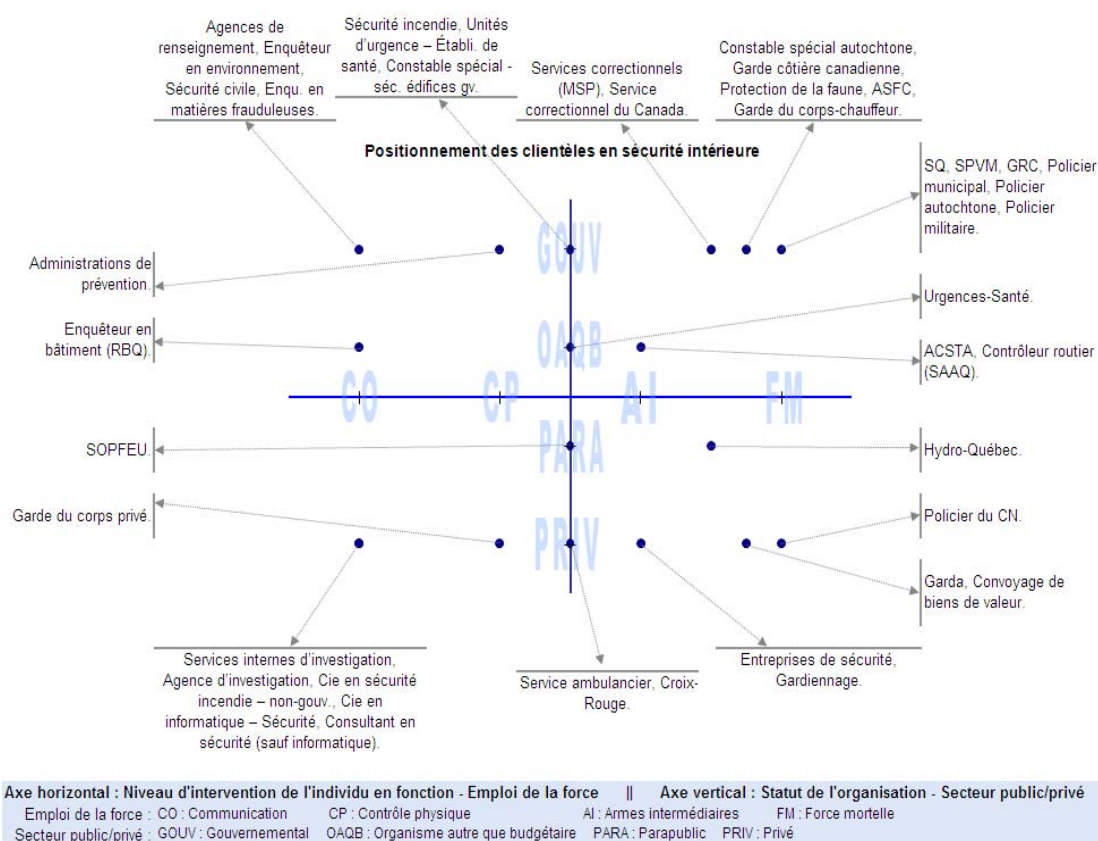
Agences de renseignement, Enquêteur en environnement, Sécurité civile, Enqu. en matières frauduleuses.

Sécurité incendie, Unités d'urgence – Établi. de santé, Constable spécial - séc. édifices gv.

Services correctionnels (MSP), Service correctionnel du Canada.

Constable spécial autochtone, Garde côtière canadienne, Protection de la faune, ASFC, Garde du corps-chauffeur.

Positionnement des clientèles en sécurité intérieure

SQ, SPVM, GRC, Policier municipal, Policier autochtone, Policier militaire.

Administrations de prévention.

GOUV

Urgences-Santé.

Enquêteur en bâtiment (RBQ).

OAQB

ACSTA, Contrôleur routier (SAAQ).

CO

CP

AI

FM

SOPFEU.

PARA

Hydro-Québec.

Garde du corps privé.

Policier du CN.

PRIV

Garda, Convoyage de biens de valeur.

Services internes d'investigation, Agence d'investigation, Cie en sécurité incendie – non-gouv., Cie en informatique – Sécurité, Consultant en sécurité (sauf informatique).

Service ambulancier, Croix-Rouge.

Entreprises de sécurité, Gardiennage.

Axe horizontal : Niveau d'intervention de l'individu en fonction - Emploi de la force || Axe vertical : Statut de l'organisation - Secteur public/privé

Emploi de la force : CO : Communication CP : Contrôle physique AI : Armes intermédiaires FM : Force mortelle

Secteur public/privé : GOUV : Gouvernemental OAQB : Organisme autre que budgétaire PARA : Parapublic PRIV : Privé